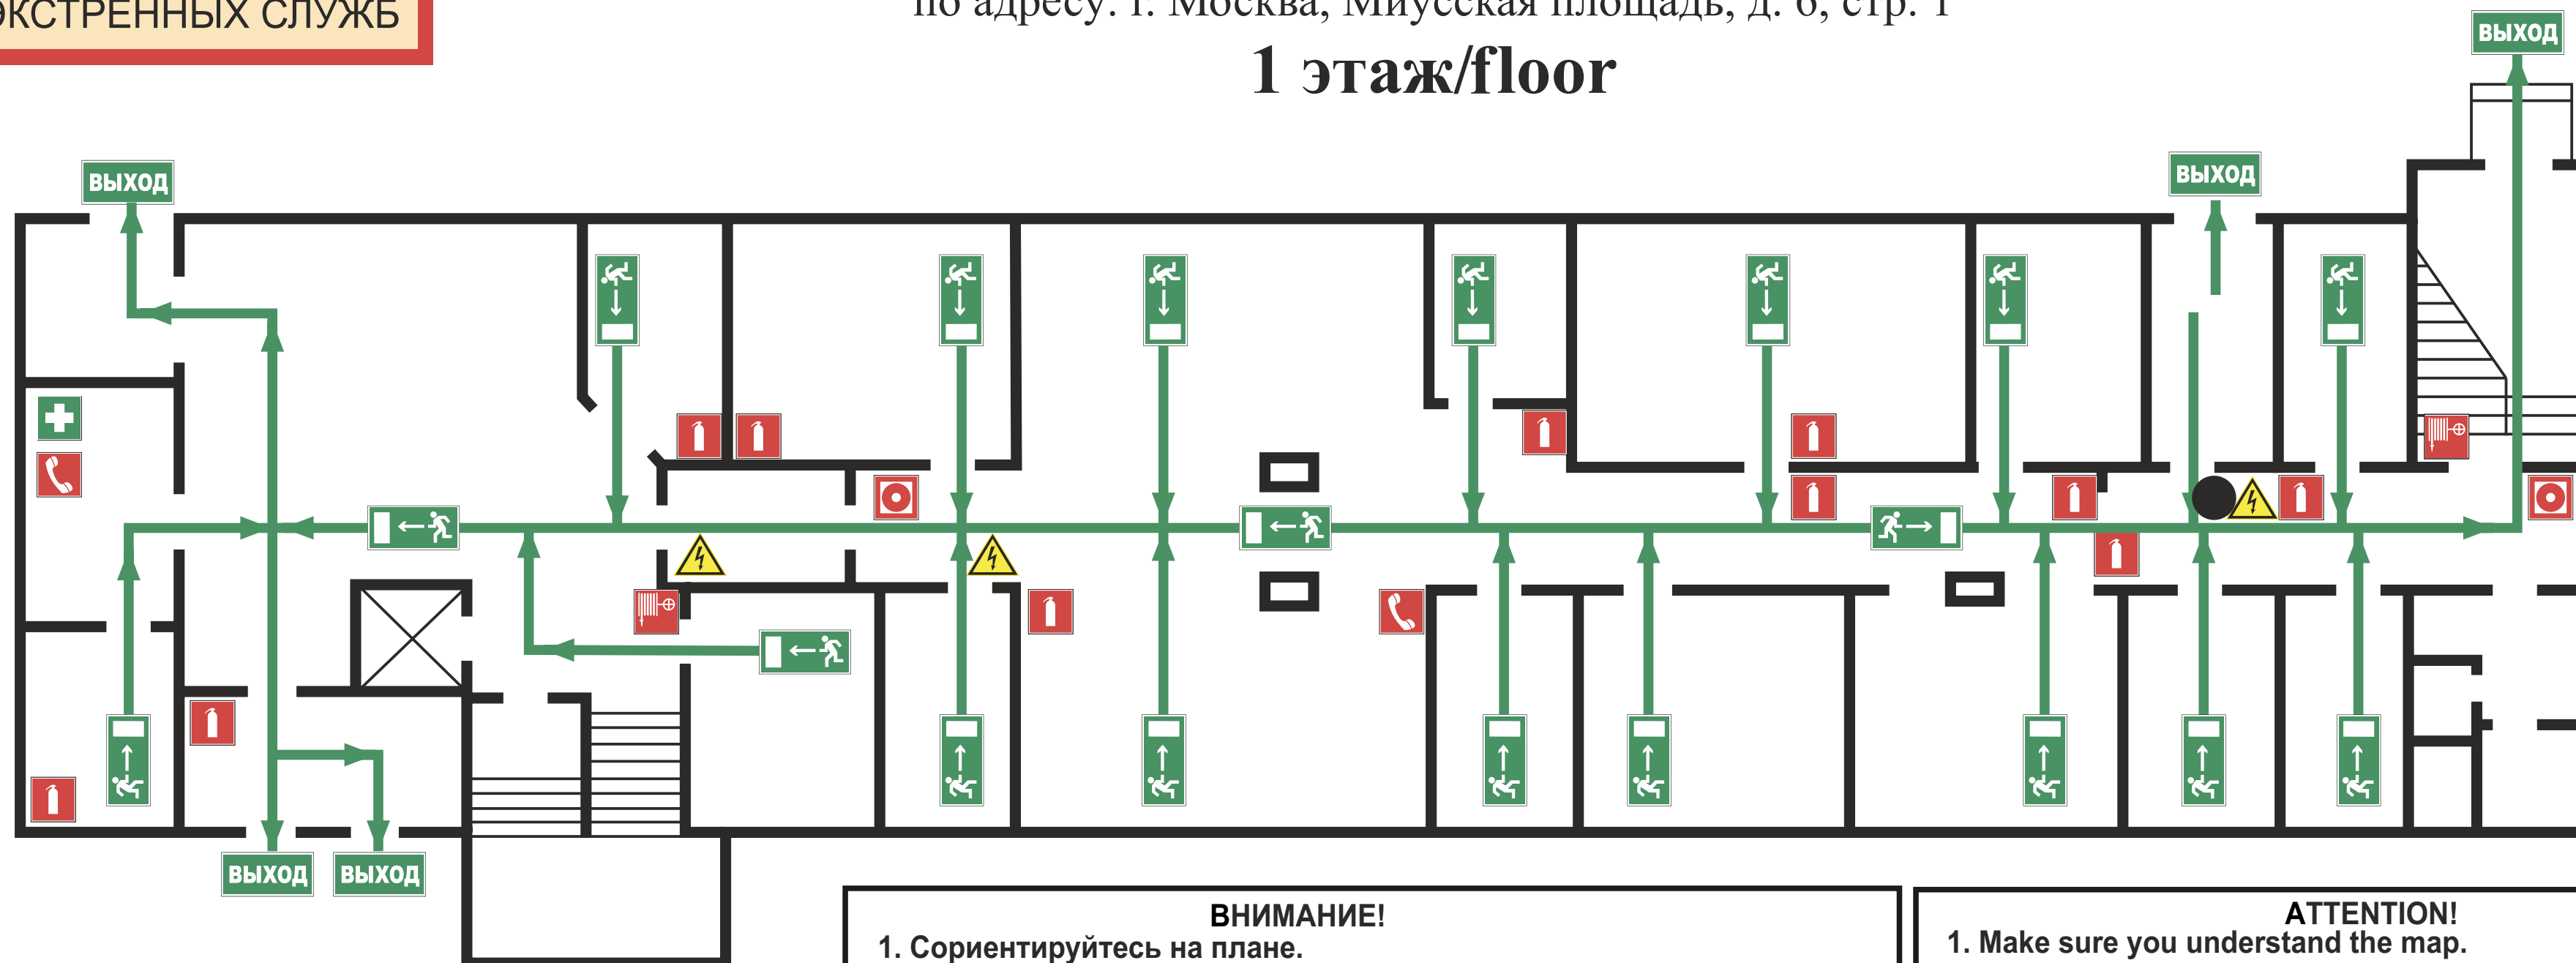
ЭКСТРЕННЫХ СЛУЖБ

по адресу: г. Москва, Миусская площадь, д. 6, стр. 1

1 этаж/floor

ВЫХОД

ВЫХОД

ВЫХОД

ВЫХОД

ВЫХОД

ВНИМАНИЕ!
1. Сориентируйтесь на плане.

ATTENTION!
1. Make sure you understand the map.